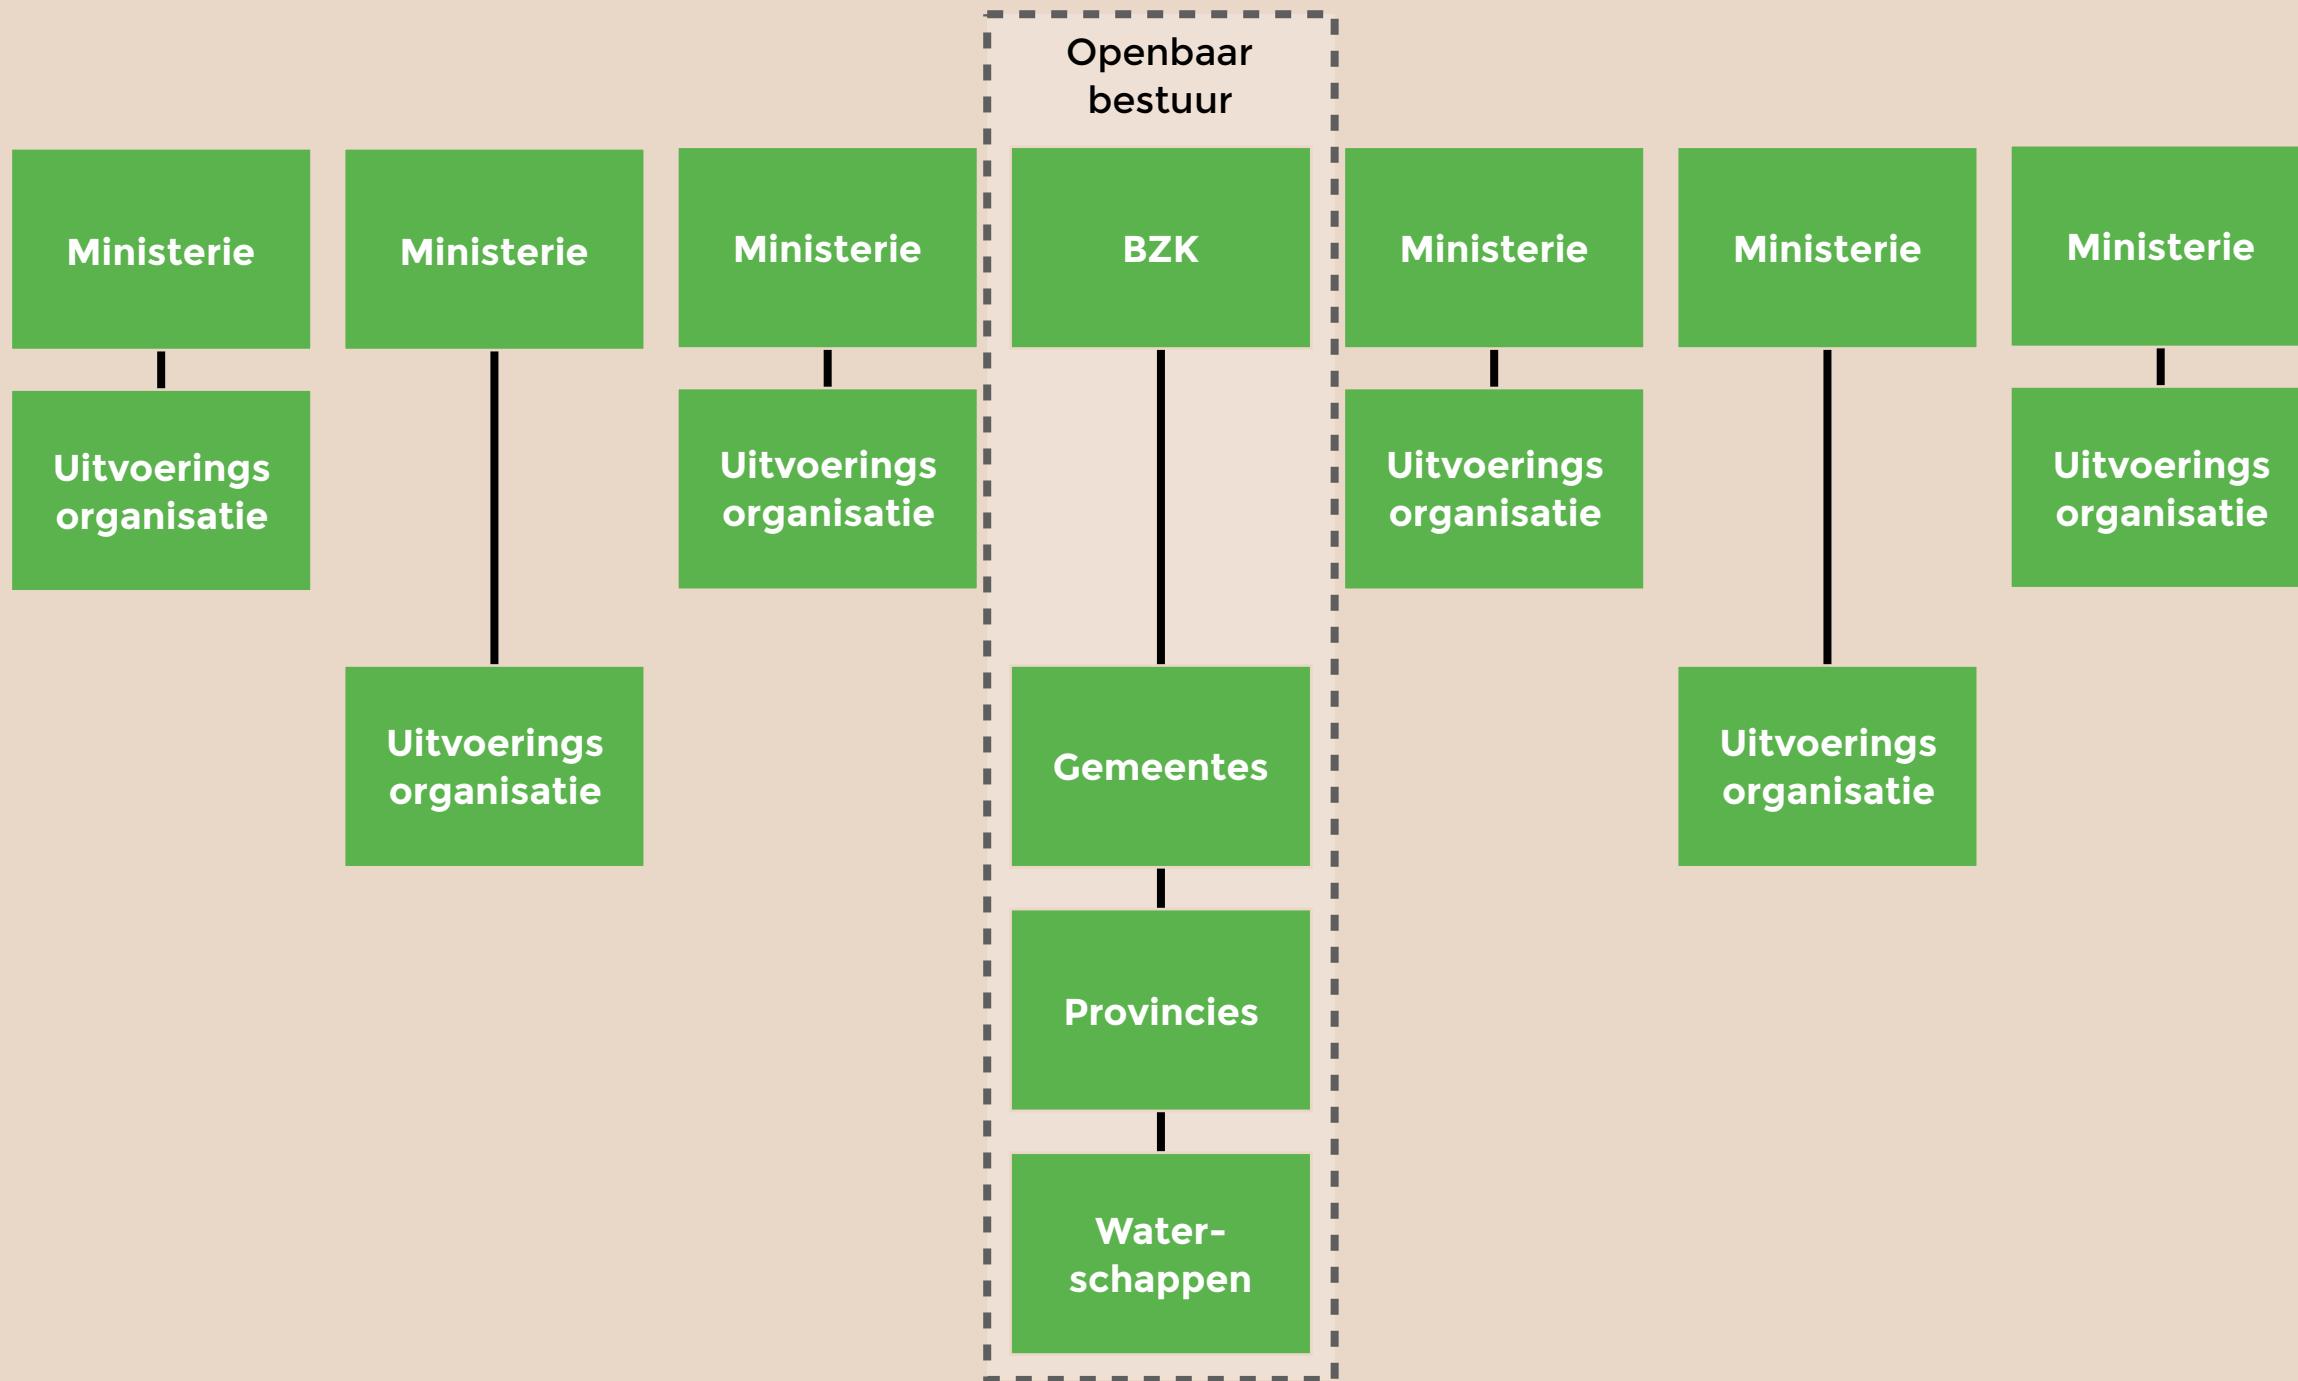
Openbaar bestuur

Ministerie

Uitvoerings organisatie

Ministerie

Uitvoerings organisatie

Ministerie

Uitvoerings organisatie

BZK

Gemeentes

Provincies

Water-schappen

Ministerie

Uitvoerings organisatie

Ministerie

Uitvoerings organisatie

Ministerie

Uitvoerings organisatie